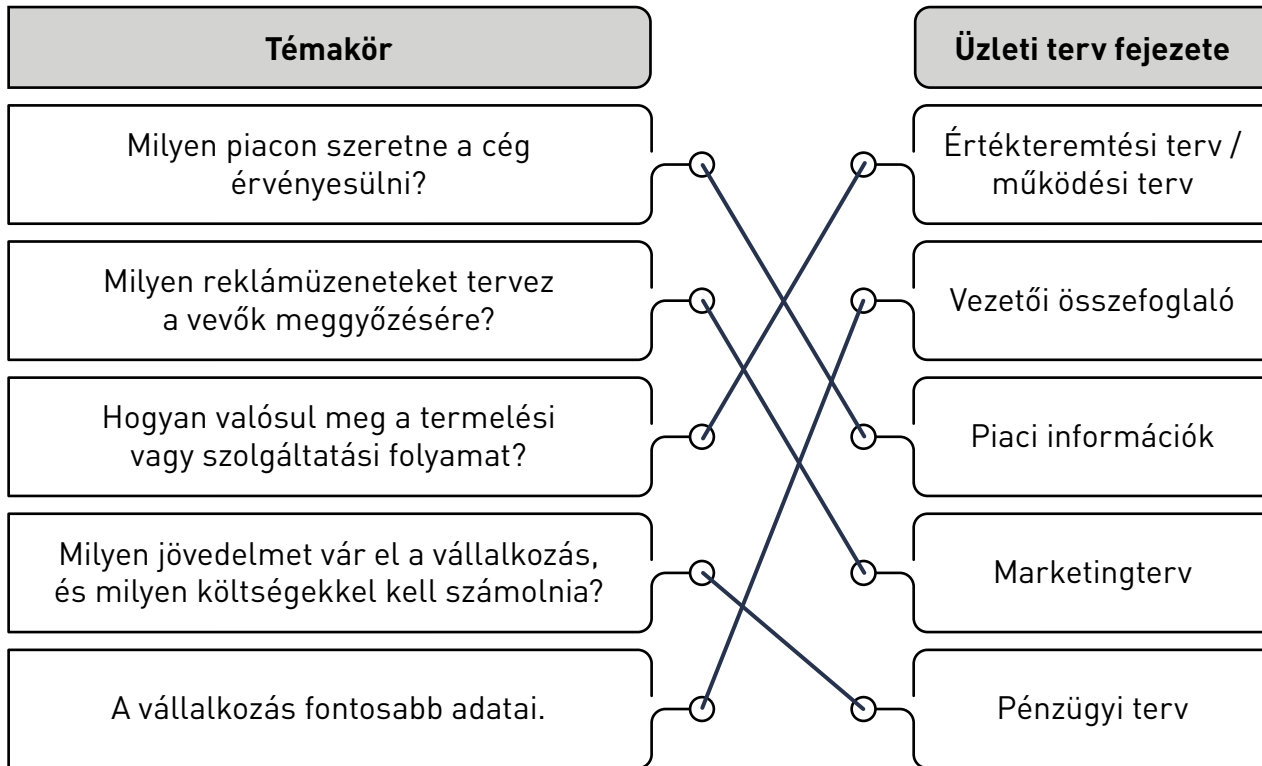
Témakör

Milyen piacon szeretne a cég érvényesülni?

Milyen reklámüzeneteket tervez a vevők meggyőzésére?

Hogyan valósul meg a termelési vagy szolgáltatási folyamat?

Milyen jövedelmet vár el a vállalkozás, és milyen költségekkel kell számolnia?

A vállalkozás fontosabb adatai.

Üzleti terv fejezete

Értékteremtési terv / működési terv

Vezetői összefoglaló

Piaci információk

Marketingterv

Pénzügyi terv